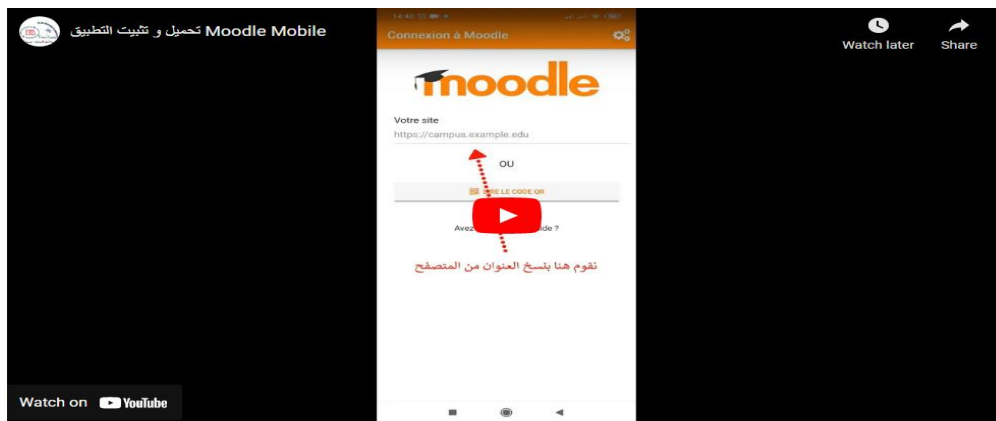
تحميل و تثبيت التطبيق Moodle Mobile

Watch later

Share

14:40

Connexion à Moodle

moodle

Votre site

https://campus.example.edu

OU

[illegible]RE LE CODE QR

Avez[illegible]ide ?

نقوم هنا بنسخ العنوان من المتصفح

Watch on YouTube